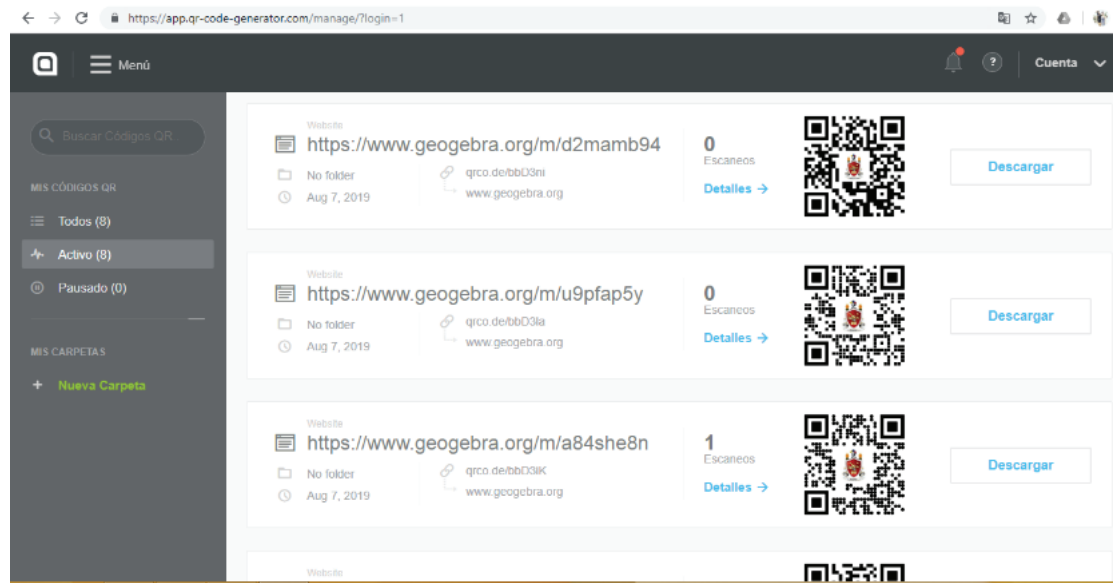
https://app.qr-code-generator.com/manage/?login=1

Menú

Cuenta

Buscar Códigos QR

MIS CÓDIGOS QR

Todos (8)

Activo (8)

Pausado (0)

MIS CARPETAS

+ Nueva Carpeta

Website
https://www.geogebra.org/m/d2mamb94
No folder
Aug 7, 2019
qrco.de/bbD3nI
www.geogebra.org
0
Escaneos
Detalles →
Descargar

Website
https://www.geogebra.org/m/u9pfap5y
No folder
Aug 7, 2019
qrco.de/bbD3la
www.geogebra.org
0
Escaneos
Detalles →
Descargar

Website
https://www.geogebra.org/m/a84she8n
No folder
Aug 7, 2019
qrco.de/bbD3lK
www.geogebra.org
1
Escaneos
Detalles →
Descargar

Website